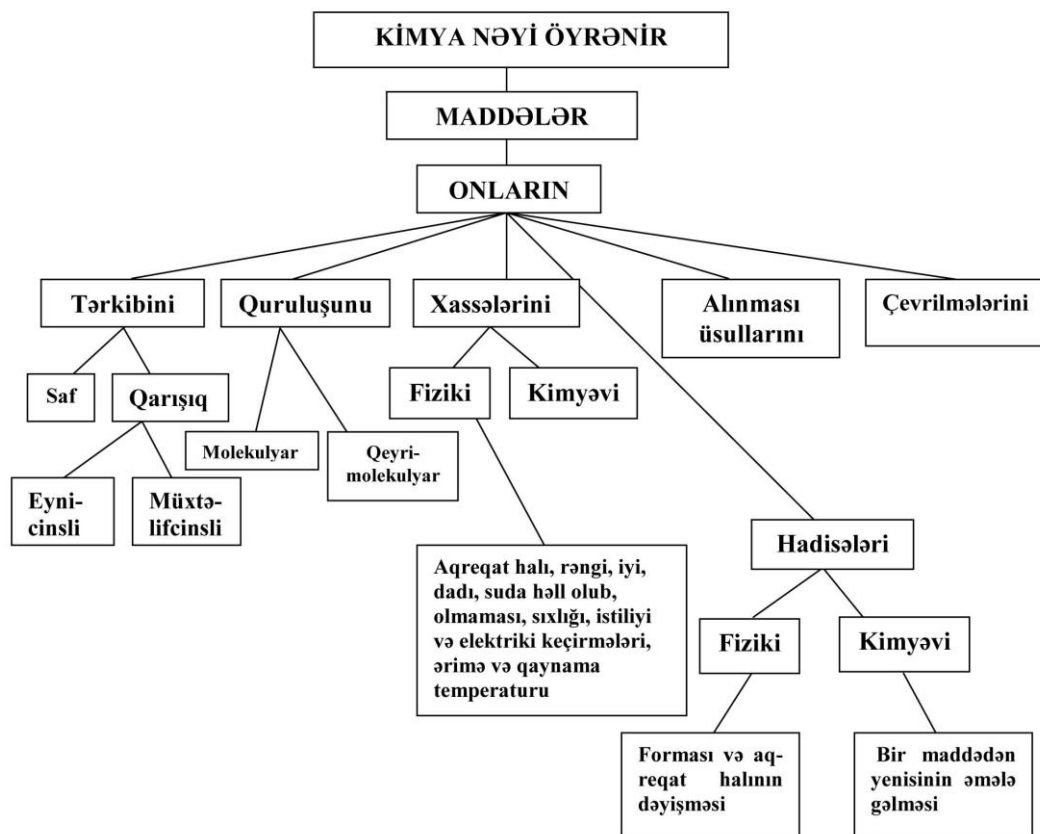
KİMYA NƏYİ ÖYRƏNİR

MADDƏLƏR

ONLARIN

Tərkibini

Quruluşunu

Xassələrini

Alınması üsullarını

Çevrilmələrini

Saf

Qarışıq

Eynicinsli

Müxtəlifcinsli

Molekulyar

Qeyrimolekulyar

Fiziki

Kimyəvi

Aqreqat halı, rəngi, iyi, dadı, suda həll olub, olmaması, sıxlığı, istiliyi və elektriki keçirmələri, ərimə və qaynama temperaturu

Hadisələri

Fiziki

Kimyəvi

Forması və aqreqat halının dəyişməsi

Bir maddədən yenisinin əmələ gəlməsi